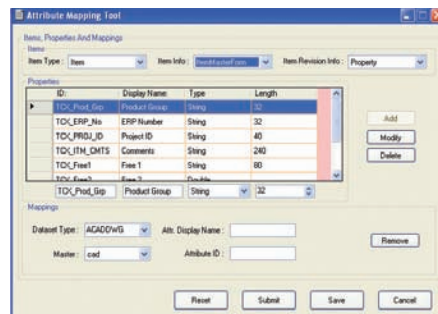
Attribute Mapping Tool

Items, Properties And Mappings

Items

Item Type : Item

Item Info : ItemMasterForm

Item Revision Info : Property

Properties

| ID: | Display Name | Type | Length |
|---|---|---|---|
| TCX_Prod_Grp | Product Group | String | 32 |
| TCX_ERP_No | ERP Number | String | 32 |
| TCX_PROJ_ID | Project ID | String | 40 |
| TCX_ITM_CMTS | Comments | String | 240 |
| TCX_Free1 | Free 1 | String | 80 |
| TCX_Free2 | Free 2 | Double | |

TCX_Prod_Grp Product Group String 32

Add

Modify

Delete

Mappings

Dataset Type : ACADDWG

Attr. Display Name :

Master : cad

Attribute ID :

Remove

Reset

Submit

Save

Cancel